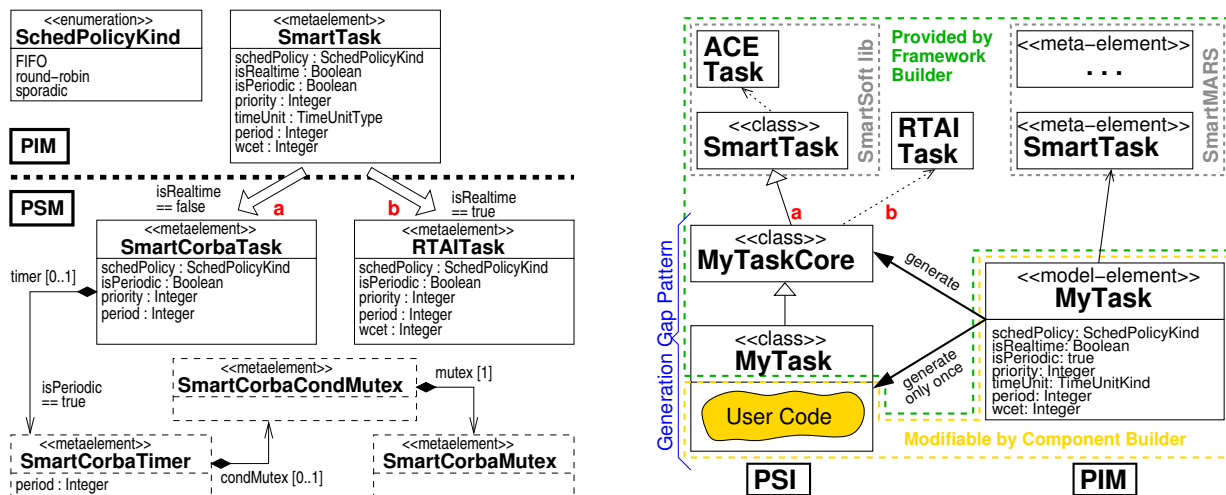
<<enumeration>>
SchedPolicyKind
FIFO
round−robin
sporadic

<<metaelement>>
SmartTask
schedPolicy : SchedPolicyKind
isRealtime : Boolean
isPeriodic : Boolean
priority : Integer
timeUnit : TimeUnitType
period : Integer
wcet : Integer

PIM

PSM

isRealtime == false
a
b
isRealtime == true

<<metaelement>>
SmartCorbaTask
schedPolicy : SchedPolicyKind
isPeriodic : Boolean
priority : Integer
period : Integer

<<metaelement>>
RTAITask
schedPolicy : SchedPolicyKind
isPeriodic : Boolean
priority : Integer
period : Integer
wcet : Integer

timer [0..1]

isPeriodic == true

<<metaelement>>
SmartCorbaCondMutex

mutex [1]

<<metaelement>>
SmartCorbaTimer
period : Integer

condMutex [0..1]

<<metaelement>>
SmartCorbaMutex

ACE Task

<<class>>
SmartTask

SmartSoft lib

Provided by Framework Builder

RTAI Task

<<meta−element>>
. . .

<<meta−element>>
SmartTask

SmartMARS

a
b

Generation Gap Pattern

<<class>>
MyTaskCore

generate

<<model−element>>
MyTask
schedPolicy: SchedPolicyKind
isRealtime: Boolean
isPeriodic: true
priority: Integer
timeUnit: TimeUnitKind
period: Integer
wcet: Integer

<<class>>
MyTask

generate only once

User Code

Modifiable by Component Builder

PSI

PIM